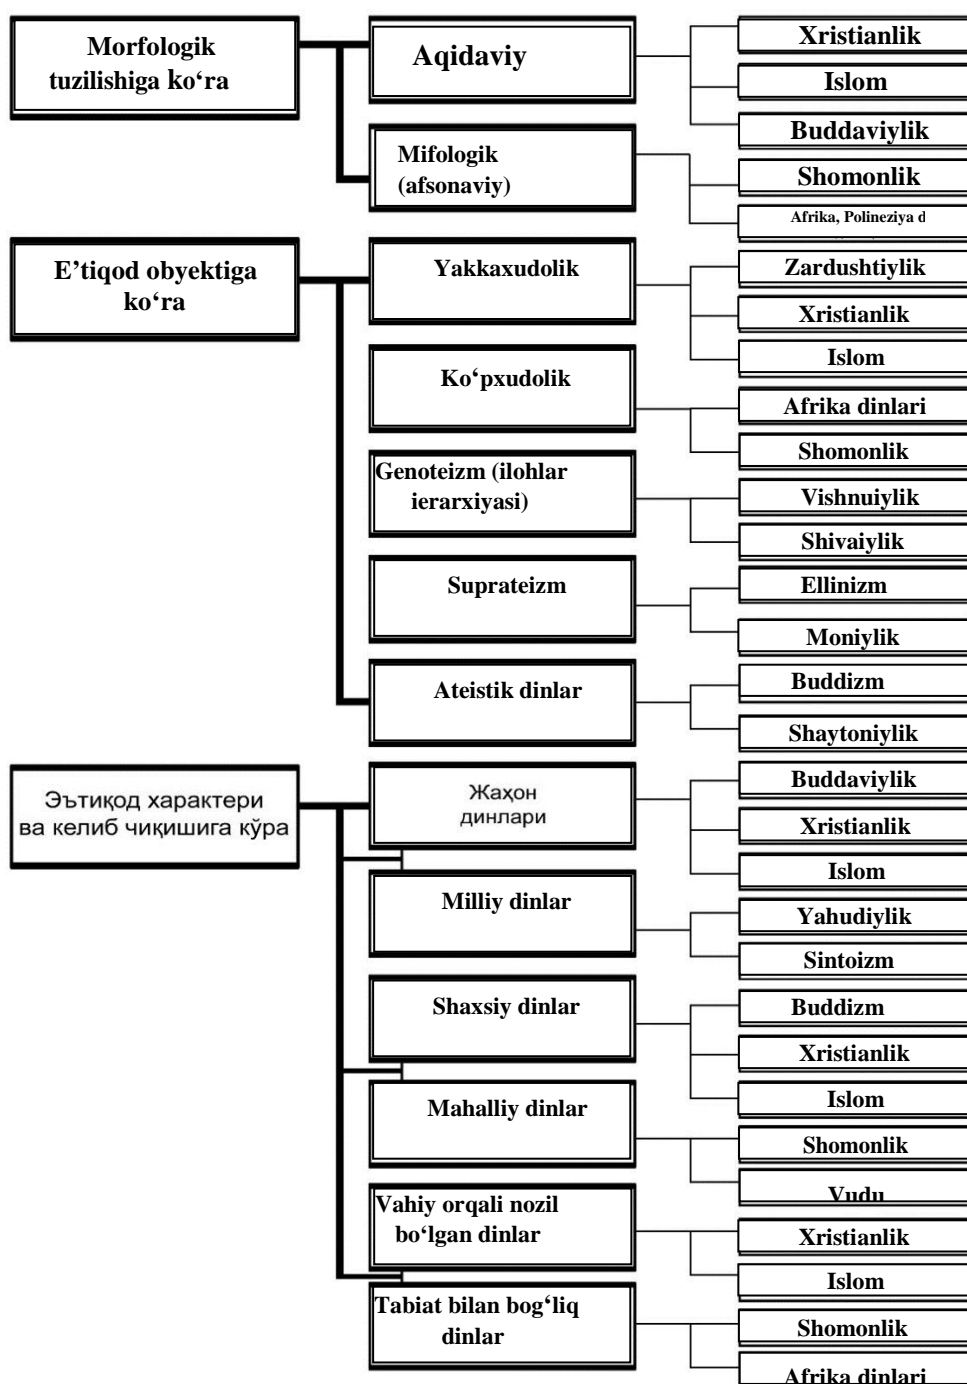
Morfologik tuzilishiga ko‘ra

Aqidaviy

Xristianlik

Islom

Buddaviylik

Mifologik (afsonaviy)

Shomonlik

Afrika, Polineziya d

E’tiqod obyektiga ko‘ra

Yakkaxudolik

Zardushtiylik

Xristianlik

Islom

Ko‘pxudolik

Afrika dinlari

Shomonlik

Genoteizm (ilohlar ierarxiyasi)

Vishnuiylik

Shivaiylik

Suprateizm

Ellinizm

Moniylik

Ateistik dinlar

Buddizm

Shaytoniylik

Эътиқод характери ва келиб чиқишига кўра

Жаҳон динлари

Buddaviylik

Xristianlik

Islom

Milliy dinlar

Yahudiylik

Sintoizm

Shaxsiy dinlar

Buddizm

Xristianlik

Islom

Mahalliy dinlar

Shomonlik

Vudu

Vahiy orqali nozil bo‘lgan dinlar

Xristianlik

Islom

Tabiat bilan bog‘liq dinlar

Shomonlik

Afrika dinlari